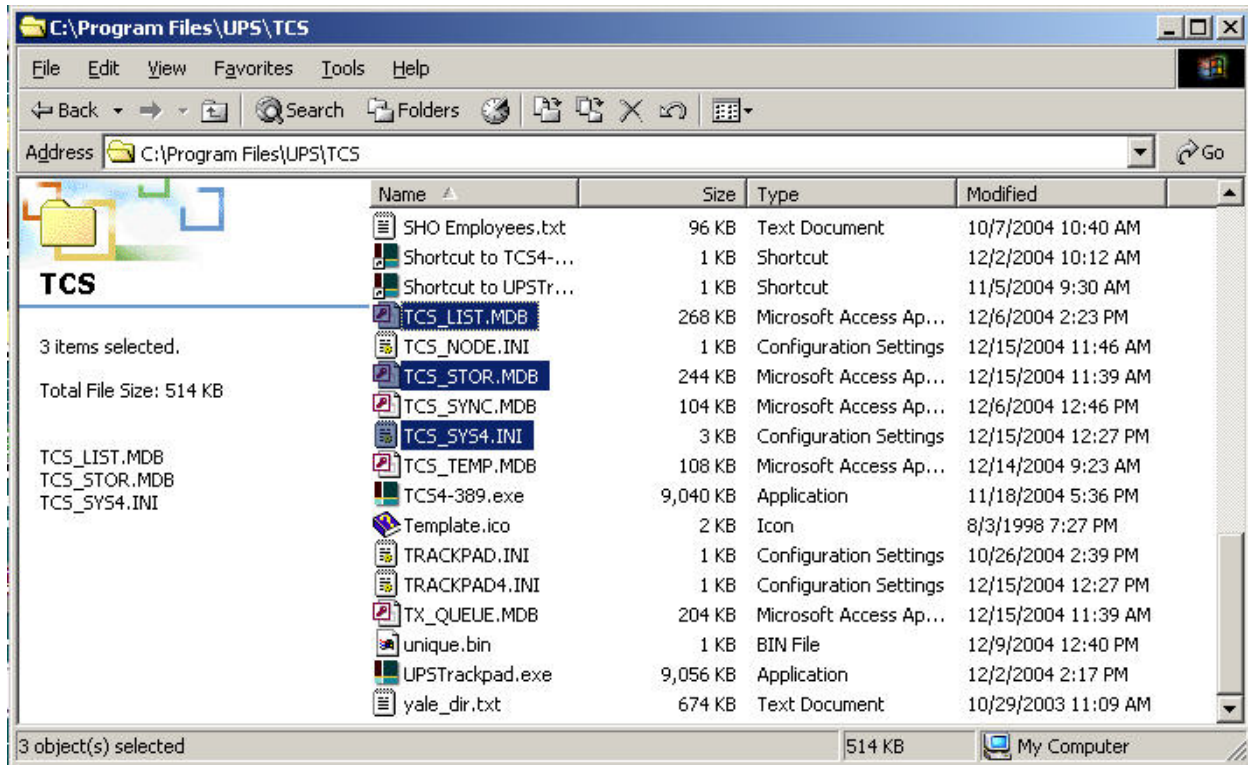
C:\Program Files\UPS\TCS

File Edit View Favorites Tools Help

Back Search Folders

Address C:\Program Files\UPS\TCS Go

TCS

3 items selected.

Total File Size: 514 KB

TCS_LIST.MDB
TCS_STOR.MDB
TCS_SYS4.INI

| Name | Size | Type | Modified |
|---|---|---|---|
| SHO Employees.txt | 96 KB | Text Document | 10/7/2004 10:40 AM |
| Shortcut to TCS4-... | 1 KB | Shortcut | 12/2/2004 10:12 AM |
| Shortcut to UPSTr... | 1 KB | Shortcut | 11/5/2004 9:30 AM |
| TCS_LIST.MDB | 268 KB | Microsoft Access Ap... | 12/6/2004 2:23 PM |
| TCS_NODE.INI | 1 KB | Configuration Settings | 12/15/2004 11:46 AM |
| TCS_STOR.MDB | 244 KB | Microsoft Access Ap... | 12/15/2004 11:39 AM |
| TCS_SYNC.MDB | 104 KB | Microsoft Access Ap... | 12/6/2004 12:46 PM |
| TCS_SYS4.INI | 3 KB | Configuration Settings | 12/15/2004 12:27 PM |
| TCS_TEMP.MDB | 108 KB | Microsoft Access Ap... | 12/14/2004 9:23 AM |
| TCS4-389.exe | 9,040 KB | Application | 11/18/2004 5:36 PM |
| Template.ico | 2 KB | Icon | 8/3/1998 7:27 PM |
| TRACKPAD.INI | 1 KB | Configuration Settings | 10/26/2004 2:39 PM |
| TRACKPAD4.INI | 1 KB | Configuration Settings | 12/15/2004 12:27 PM |
| TX_QUEUE.MDB | 204 KB | Microsoft Access Ap... | 12/15/2004 11:39 AM |
| unique.bin | 1 KB | BIN File | 12/9/2004 12:40 PM |
| UPSTrackpad.exe | 9,056 KB | Application | 12/2/2004 2:17 PM |
| yale_dir.txt | 674 KB | Text Document | 10/29/2003 11:09 AM |

3 object(s) selected 514 KB My Computer